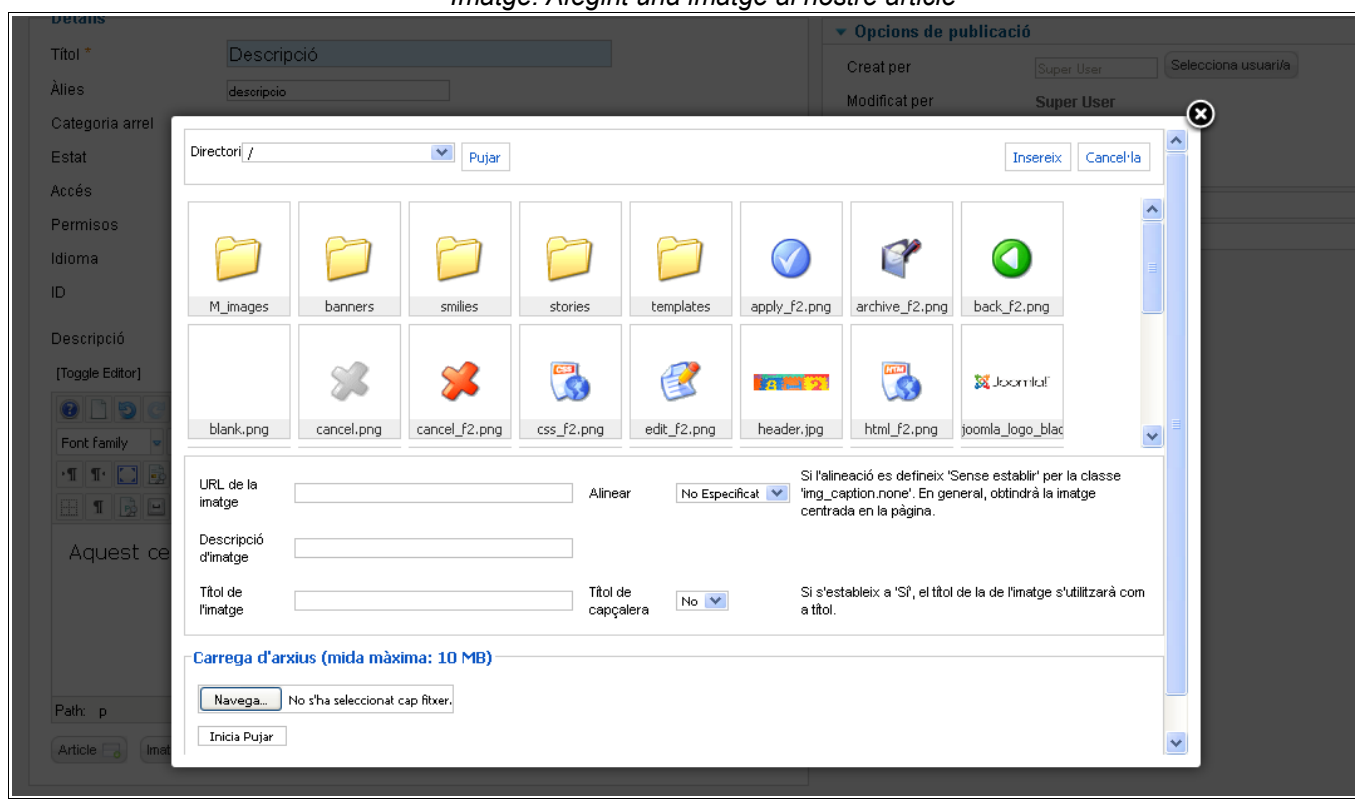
Imatge: Afegint una imatge al nostre article

Detalls
Títol *
Descripció
Àlies
descripcio
Categoria arrel
Estat
Accés
Permisos
Idioma
ID
Descripció
[Toggle Editor]
Font family
Aquest ce
Path: p
Article
Imat

Opcions de publicació
Creat per
Super User
Selecciona usuari/a
Modificat per
Super User

Directori /
Pujar
Insereix
Cancel·la

M_images
banners
smilies
stories
templates
apply_f2.png
archive_f2.png
back_f2.png
blank.png
cancel.png
cancel_f2.png
css_f2.png
edit_f2.png
header.jpg
html_f2.png
joomla_logo_blac

URL de la imatge
Alinear
No Especificat
Si l'alineació es defineix 'Sense establir' per la classe 'img_caption.none'. En general, obtindrà la imatge centrada en la pàgina.
Descripció d'imatge
Títol de l'imatge
Títol de capçalera
No
Si s'estableix a 'Sí', el títol de la de l'imatge s'utilitzarà com a títol.

Carrega d'arxius (mida màxima: 10 MB)
Navega...
No s'ha seleccionat cap fitxer.
Inicia Pujar